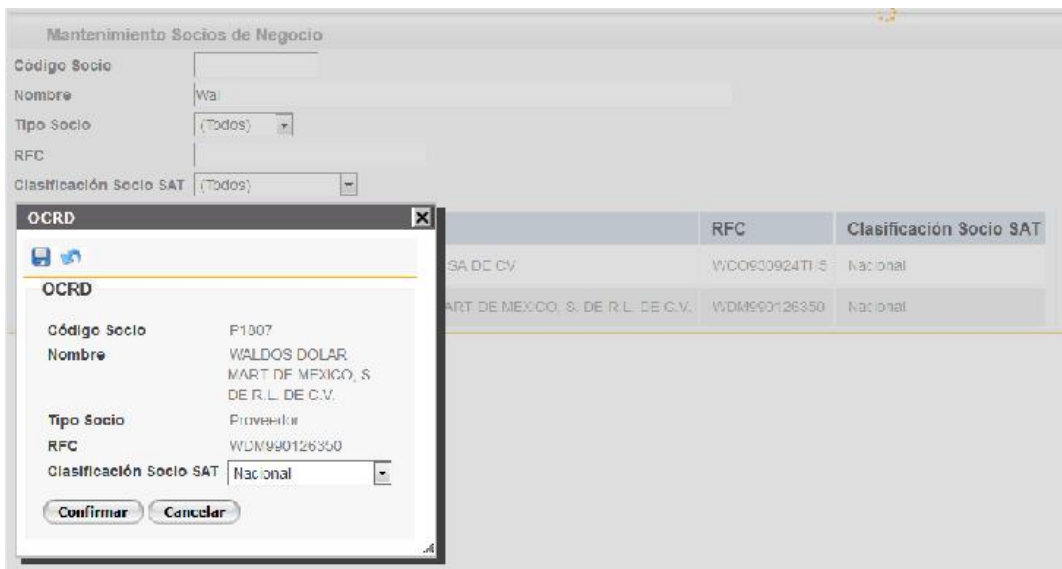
Mantenimiento Socios de Negocio

Código Socio

Nombre Wal

Tipo Socio (Todos)

RFC

Clasificación Socio SAT (Todos)

OCRD

| | RFC | Clasificación Socio SAT |
|---|---|---|
| SA DE CV | WCO930924TI5 | Nacional |
| ART DE MEXICO, S. DE R.L. DE C.V. | WDM990126350 | Nacional |

OCRD

Código Socio P1807

Nombre WALDOS DOLAR MART DE MEXICO, S DE R.L. DE C.V.

Tipo Socio Proveedor

RFC WDM990126350

Clasificación Socio SAT Nacional

Confirmar Cancelar